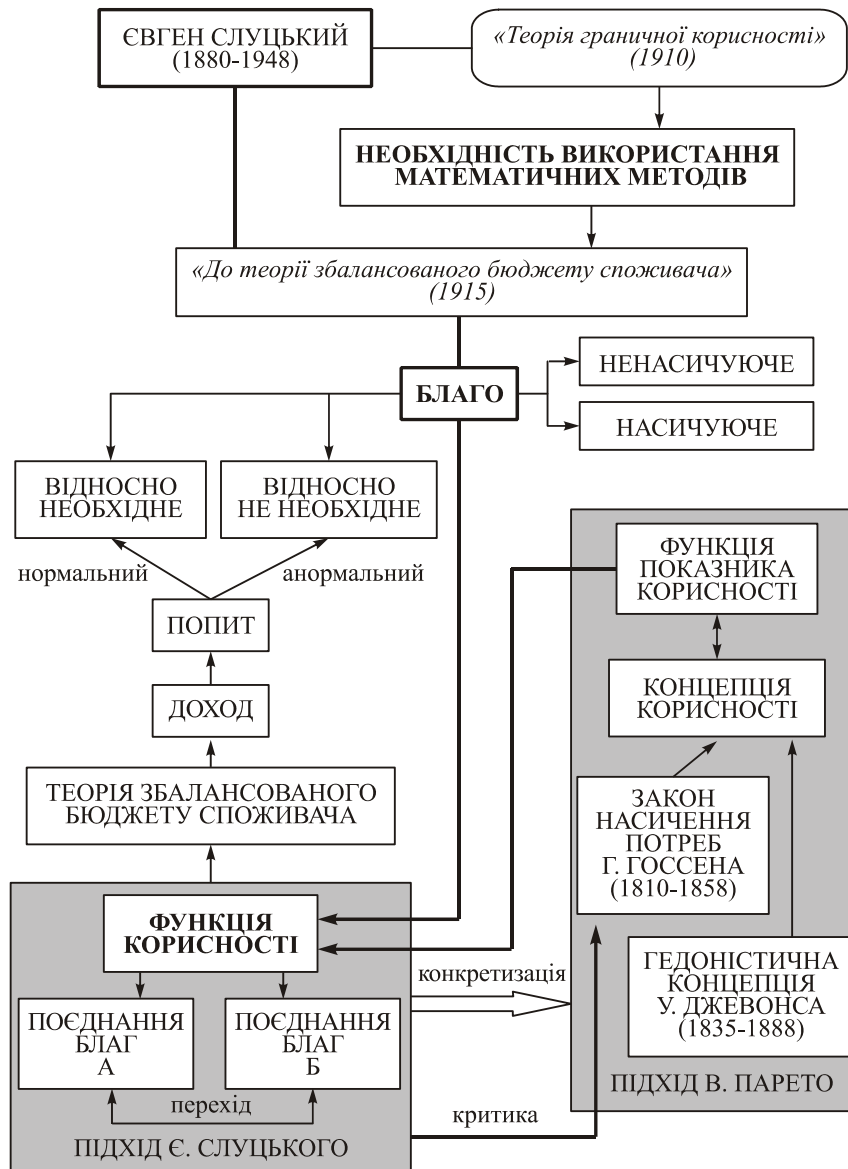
ЄВГЕН СЛУЦЬКИЙ (1880-1948)

«Теорія граничної корисності» (1910)

НЕОБХІДНІСТЬ ВИКОРИСТАННЯ МАТЕМАТИЧНИХ МЕТОДІВ

«До теорії збалансованого бюджету споживача» (1915)

БЛАГО

НЕНАСИЧУЮЧЕ

НАСИЧУЮЧЕ

ВІДНОСНО НЕОБХІДНЕ

ВІДНОСНО НЕ НЕОБХІДНЕ

нормальний

анормальний

ПОПИТ

ДОХОД

ТЕОРІЯ ЗБАЛАНСОВАНОГО БЮДЖЕТУ СПОЖИВАЧА

ФУНКЦІЯ КОРИСНОСТІ

ПОЄДНАННЯ БЛАГ А

ПОЄДНАННЯ БЛАГ Б

перехід

ПІДХІД Є. СЛУЦЬКОГО

конкретизація

критика

ФУНКЦІЯ ПОКАЗНИКА КОРИСНОСТІ

КОНЦЕПЦІЯ КОРИСНОСТІ

ЗАКОН НАСИЧЕННЯ ПОТРЕБ Г. ГОССЕНА (1810-1858)

ГЕДОНІСТИЧНА КОНЦЕПЦІЯ У. ДЖЕВОНСА (1835-1888)

ПІДХІД В. ПАРЕТО